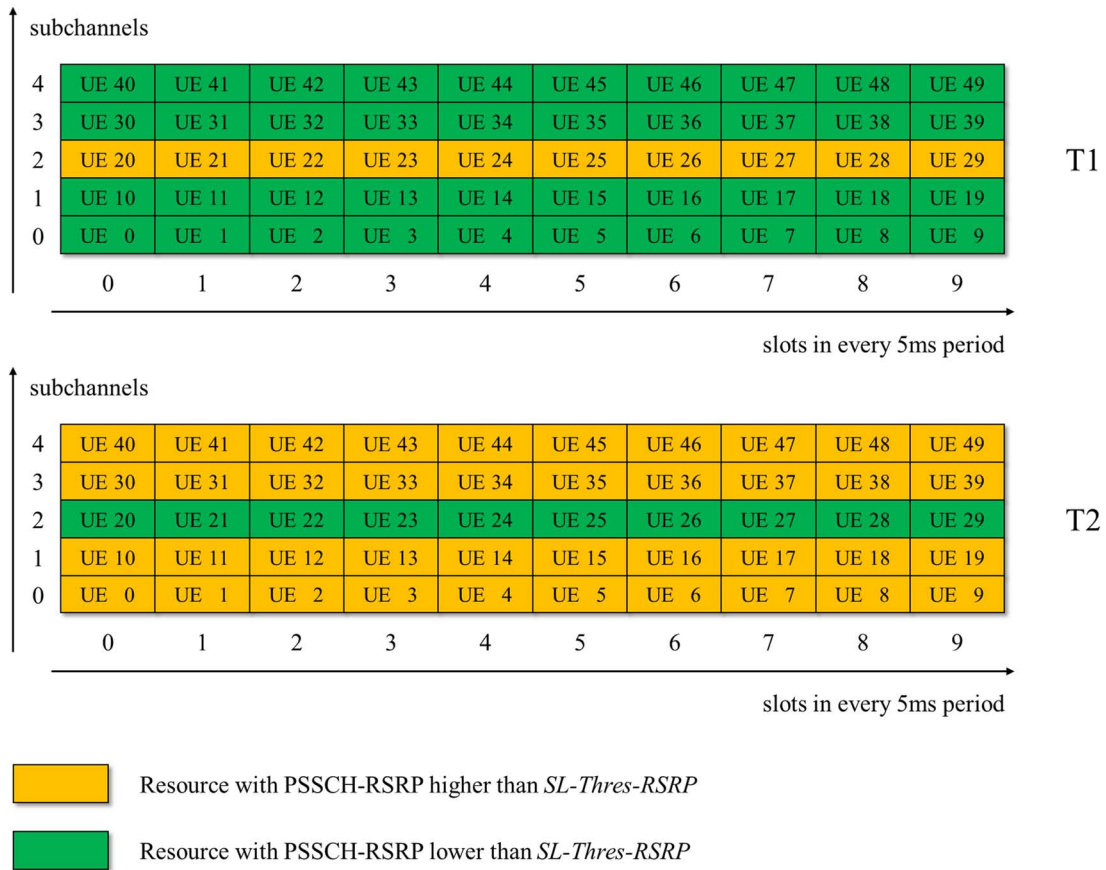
subchannels

| | | | | | | | | | | |
|---|---|---|---|---|---|---|---|---|---|---|
| 4 | UE 40 | UE 41 | UE 42 | UE 43 | UE 44 | UE 45 | UE 46 | UE 47 | UE 48 | UE 49 |
| 3 | UE 30 | UE 31 | UE 32 | UE 33 | UE 34 | UE 35 | UE 36 | UE 37 | UE 38 | UE 39 |
| 2 | UE 20 | UE 21 | UE 22 | UE 23 | UE 24 | UE 25 | UE 26 | UE 27 | UE 28 | UE 29 |
| 1 | UE 10 | UE 11 | UE 12 | UE 13 | UE 14 | UE 15 | UE 16 | UE 17 | UE 18 | UE 19 |
| 0 | UE 0 | UE 1 | UE 2 | UE 3 | UE 4 | UE 5 | UE 6 | UE 7 | UE 8 | UE 9 |
| | 0 | 1 | 2 | 3 | 4 | 5 | 6 | 7 | 8 | 9 |

T1

slots in every 5ms period

subchannels

| | | | | | | | | | | |
|---|---|---|---|---|---|---|---|---|---|---|
| 4 | UE 40 | UE 41 | UE 42 | UE 43 | UE 44 | UE 45 | UE 46 | UE 47 | UE 48 | UE 49 |
| 3 | UE 30 | UE 31 | UE 32 | UE 33 | UE 34 | UE 35 | UE 36 | UE 37 | UE 38 | UE 39 |
| 2 | UE 20 | UE 21 | UE 22 | UE 23 | UE 24 | UE 25 | UE 26 | UE 27 | UE 28 | UE 29 |
| 1 | UE 10 | UE 11 | UE 12 | UE 13 | UE 14 | UE 15 | UE 16 | UE 17 | UE 18 | UE 19 |
| 0 | UE 0 | UE 1 | UE 2 | UE 3 | UE 4 | UE 5 | UE 6 | UE 7 | UE 8 | UE 9 |
| | 0 | 1 | 2 | 3 | 4 | 5 | 6 | 7 | 8 | 9 |

T2

slots in every 5ms period

Resource with PSSCH-RSRP higher than *SL-Thres-RSRP*

Resource with PSSCH-RSRP lower than *SL-Thres-RSRP*